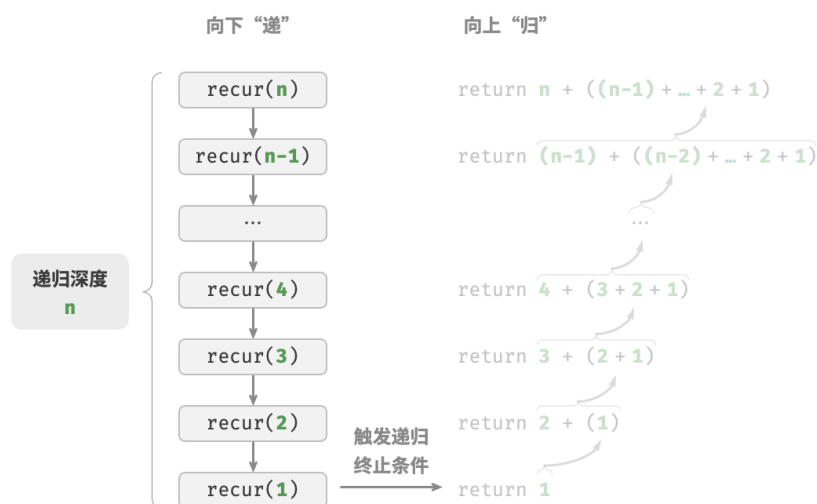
向下“递”

向上“归”

递归深度
n

recur(n)

recur(n-1)

…

recur(4)

recur(3)

recur(2)

recur(1)

触发递归
终止条件

return n + ((n-1) + … + 2 + 1)

return (n-1) + ((n-2) + … + 2 + 1)

…

return 4 + (3 + 2 + 1)

return 3 + (2 + 1)

return 2 + (1)

return 1